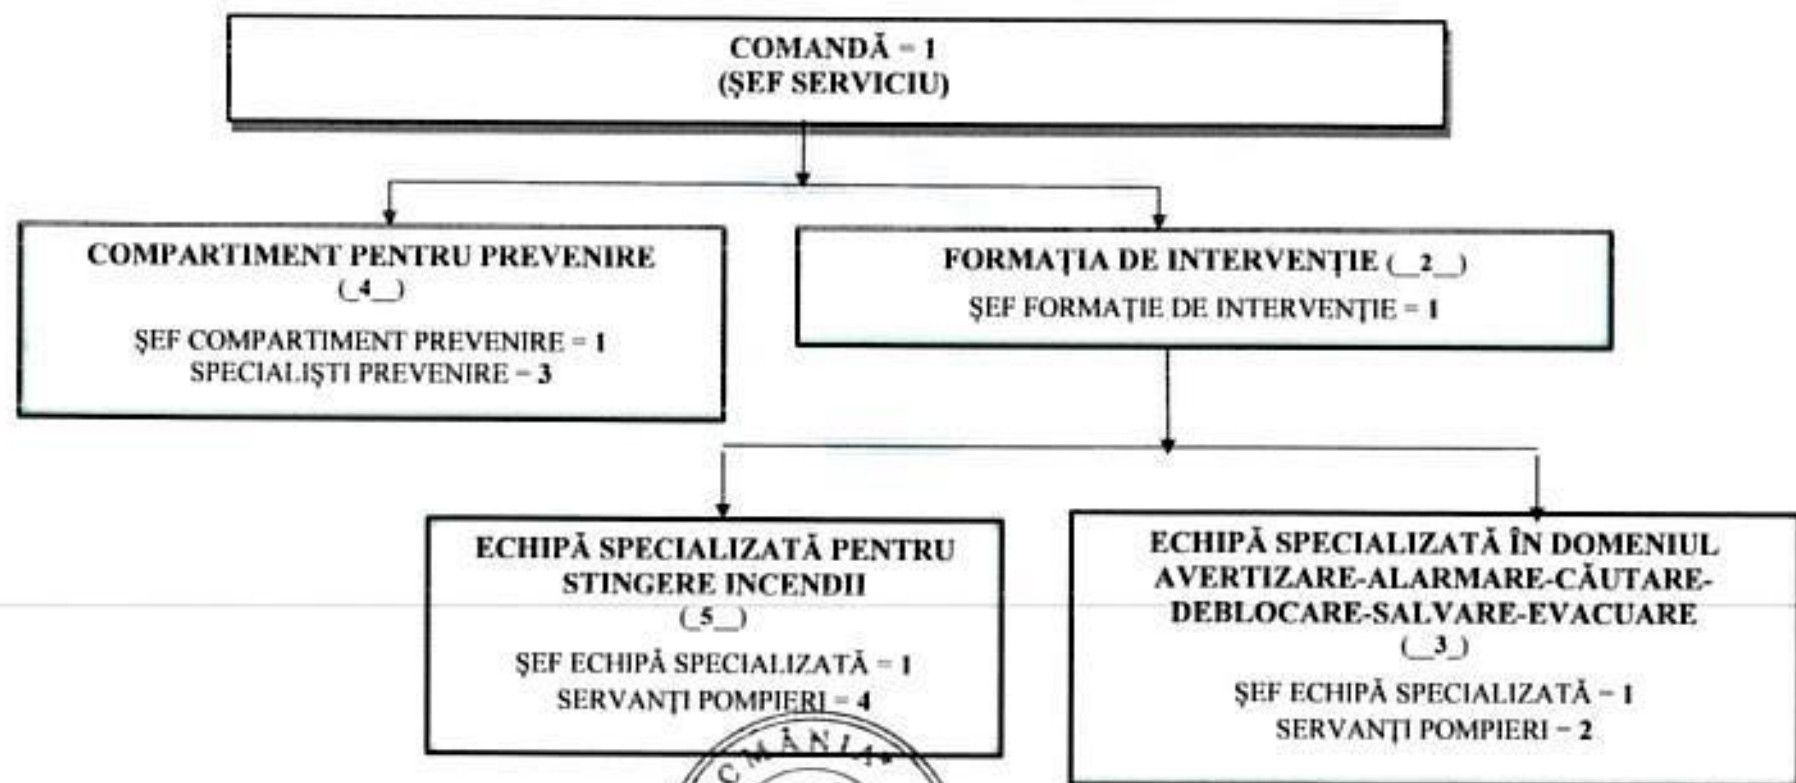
COMANDĂ = 1
(ŞEF SERVICIU)

COMPARTIMENT PENTRU PREVENIRE
(_4_)
ŞEF COMPARTIMENT PREVENIRE = 1
SPECIALIŞTI PREVENIRE = 3

FORMAŢIA DE INTERVENŢIE (_2_)
ŞEF FORMAŢIE DE INTERVENŢIE = 1

ECHIPĂ SPECIALIZATĂ PENTRU STINGERE INCENDII
(_5_)
ŞEF ECHIPĂ SPECIALIZATĂ = 1
SERVANŢI POMPIERI = 4

ECHIPĂ SPECIALIZATĂ ÎN DOMENIUL AVERTIZARE-ALARMARE-CĂUTARE-DEBLOCARE-SALVARE-EVACUARE
(_3_)
ŞEF ECHIPĂ SPECIALIZATĂ = 1
SERVANŢI POMPIERI = 2

MÂNIA